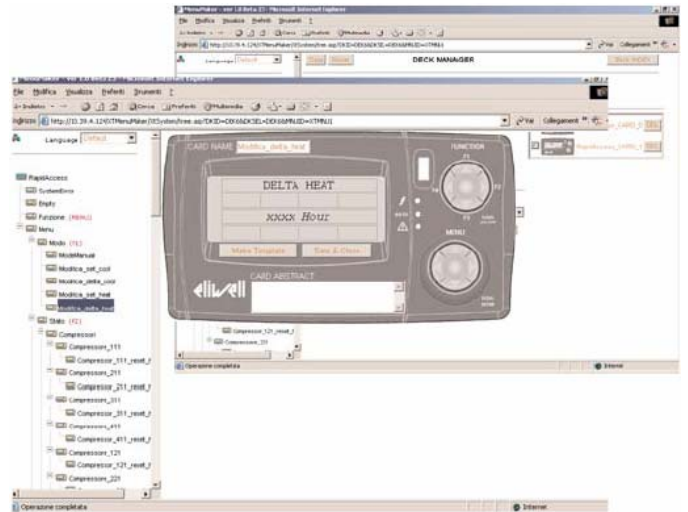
MenuMaker - ver 1.0 Beta 21 - Microsoft Internet Explorer
File Modifica Visualizza Preferiti Strumenti ?
Indirizzo http://10.39.4.124/XTMenuMaker/XISystem/tree.asp?DKID=DEK6&DKSEL=DEK6&MNUID=XTMNU1
Language Default
DECK MANAGER
Vai Collegamenti

File Modifica Visualizza Preferiti Strumenti ?
Indietro Cerca Preferiti Multimedia
Indirizzo http://10.39.4.124/XTMenuMaker/XISystem/tree.asp?DKID=DEK6&DKSEL=DEK6&MNUID=XTMNU1
Vai Collegamenti
Language Default

RapidAccess
SystemErro
Empty
Funzione (MENU)
Menu
Modo (F1)
ModeManual
Modifica_set_cool
Modifica_delta_cool
Modifica_set_heat
Modifica_delta_heat
Stato (F2)
Compressori
Compressor_111
Compressor_111_reset_t
Compressor_211
Compressor_211_reset_t
Compressor_311
Compressor_311_reset_t
Compressor_411
Compressor_411_reset_t
Compressor_121
Compressor_121_reset_t
Compressor_221
Compressor_121_reset_t
Compressor_221

CARD NAME Modifica_delta_heat
FUNCTION
DELTA HEAT
xxxx Hour
Make Template
Save & Close
MENU
CARD ABSTRACT
eliwell

Operazione completata
Internet
Operazione completata
Internet